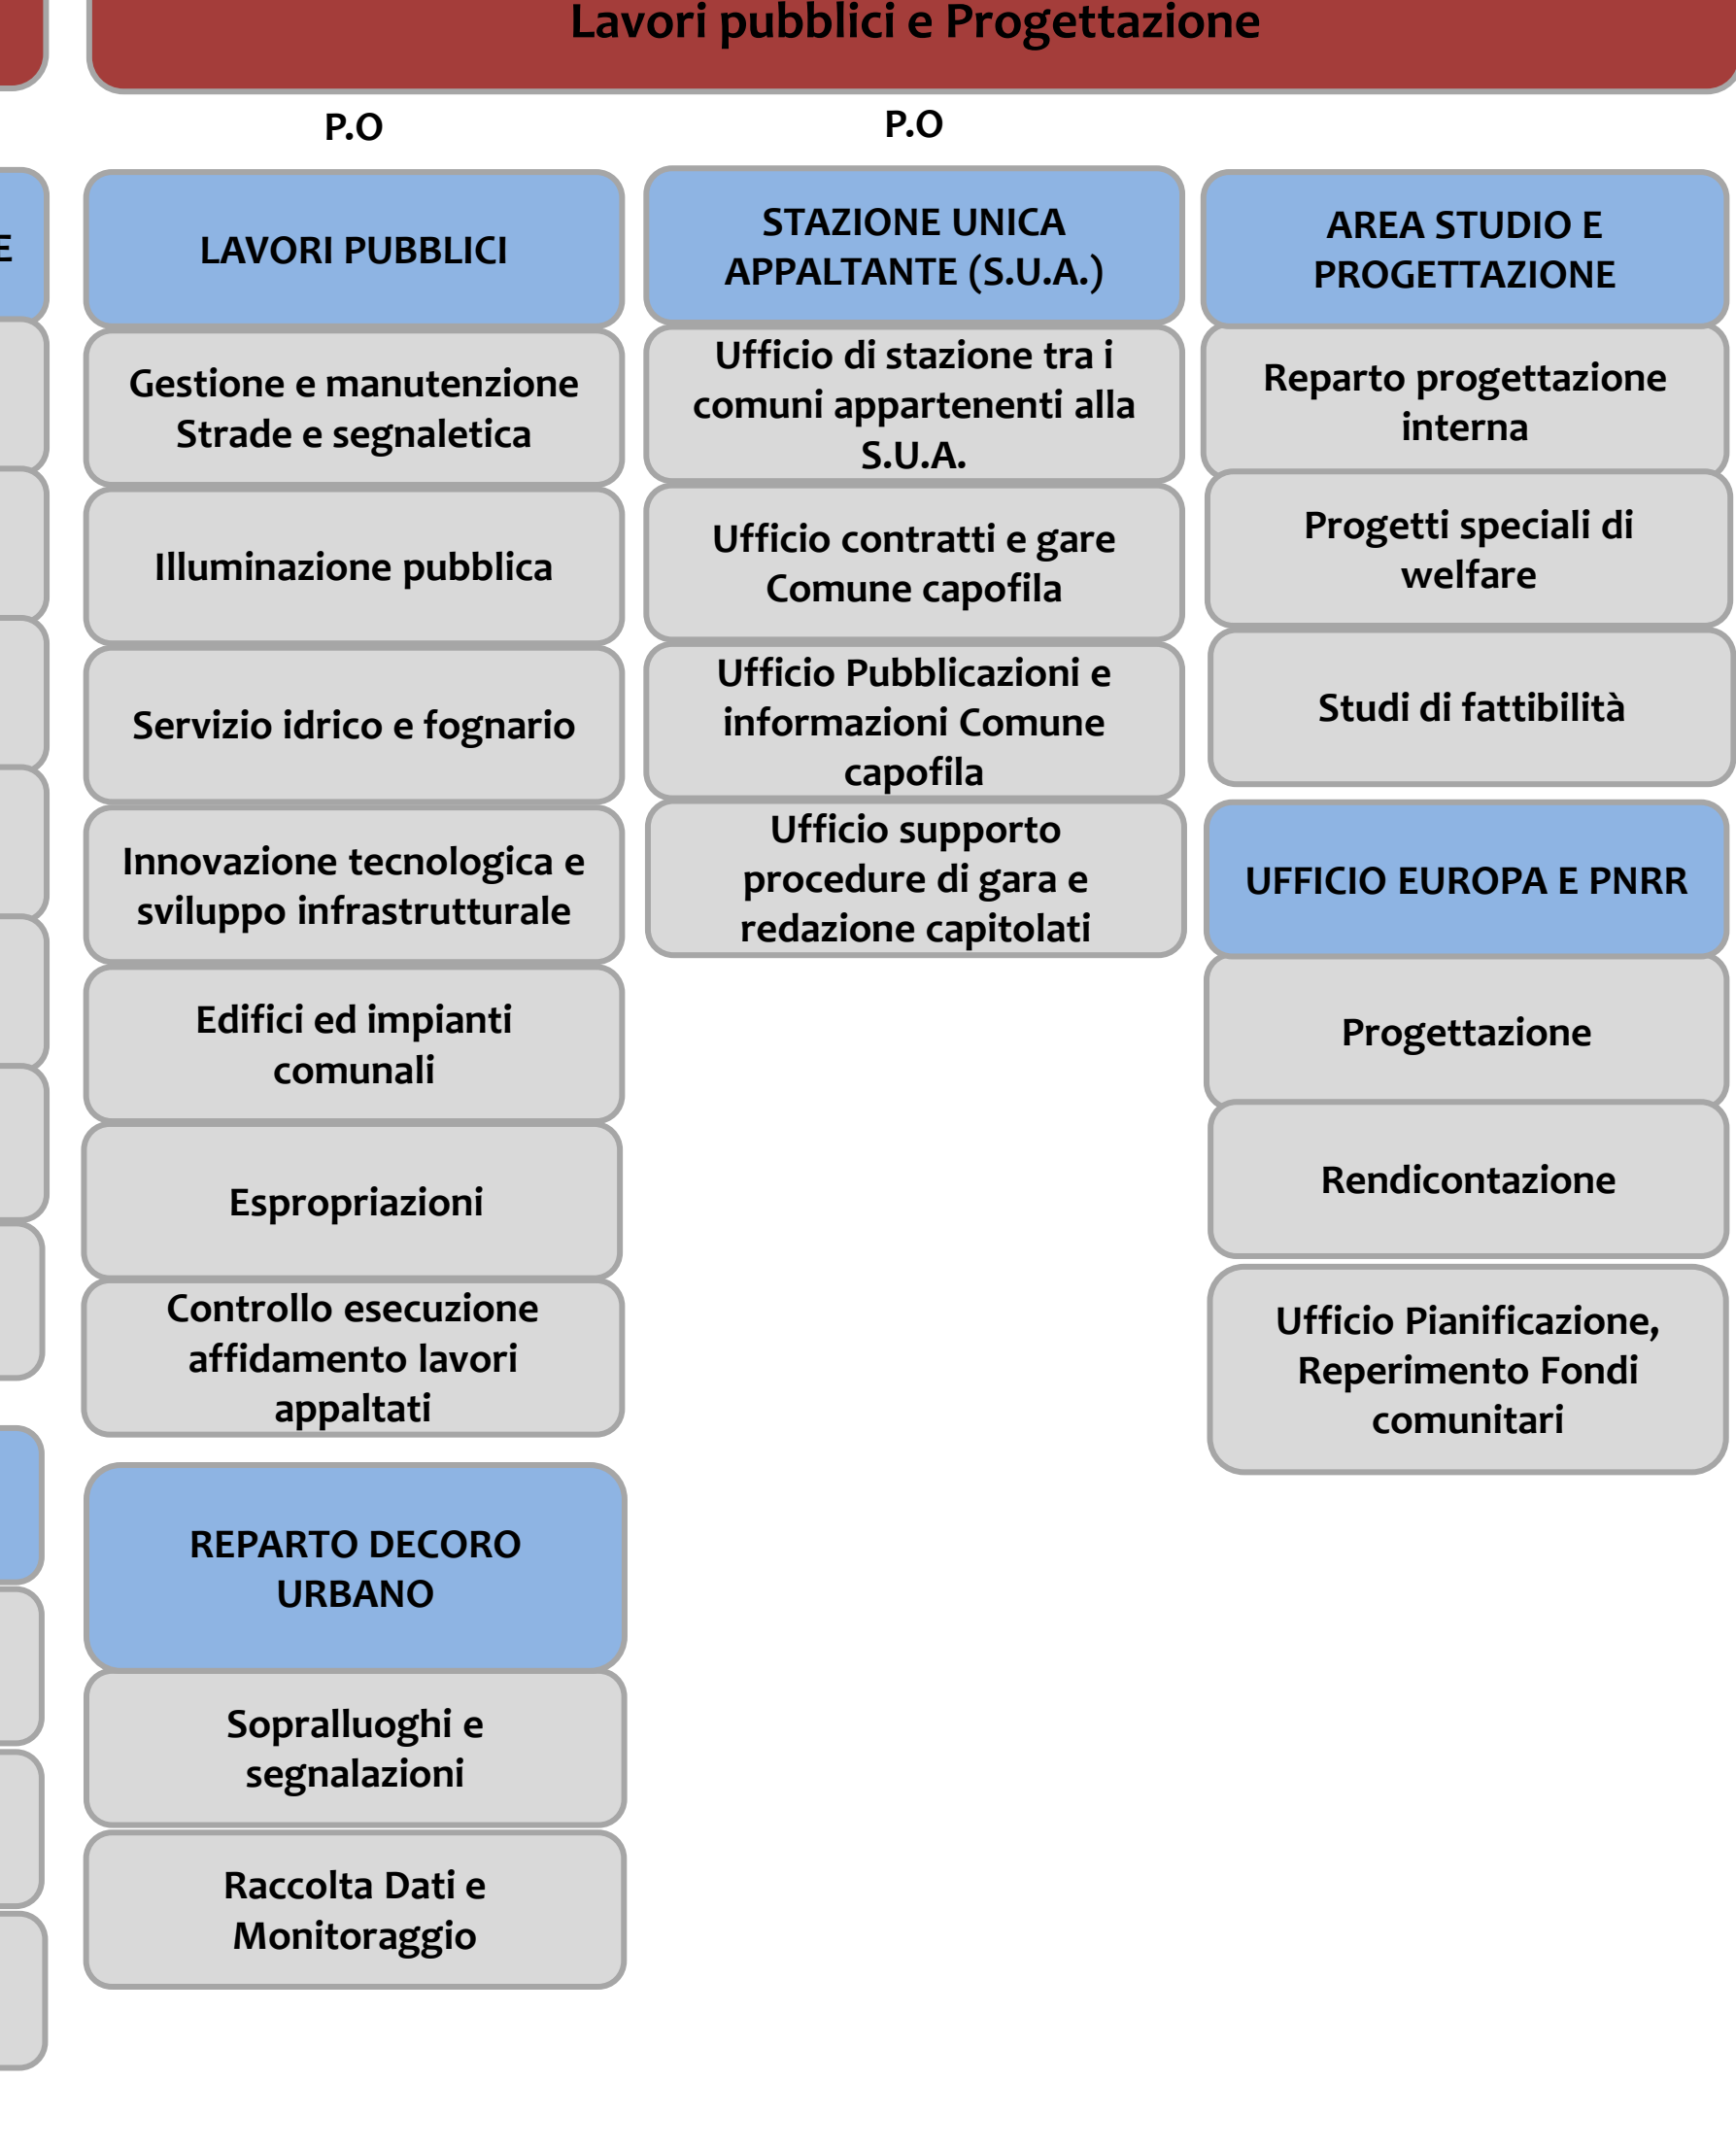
Lavori pubblici e Progettazione

P.O

P.O

E

LAVORI PUBBLICI

Gestione e manutenzione Strade e segnaletica

Illuminazione pubblica

Servizio idrico e fognario

Innovazione tecnologica e sviluppo infrastrutturale

Edifici ed impianti comunali

Espropriazioni

Controllo esecuzione affidamento lavori appaltati

REPARTO DECORO URBANO

Sopralluoghi e segnalazioni

Raccolta Dati e Monitoraggio

STAZIONE UNICA APPALTANTE (S.U.A.)

Ufficio di stazione tra i comuni appartenenti alla S.U.A.

Ufficio contratti e gare Comune capofila

Ufficio Pubblicazioni e informazioni Comune capofila

Ufficio supporto procedure di gara e redazione capitolati

AREA STUDIO E PROGETTAZIONE

Reparto progettazione interna

Progetti speciali di welfare

Studi di fattibilità

UFFICIO EUROPA E PNRR

Progettazione

Rendicontazione

Ufficio Pianificazione, Reperimento Fondi comunitari